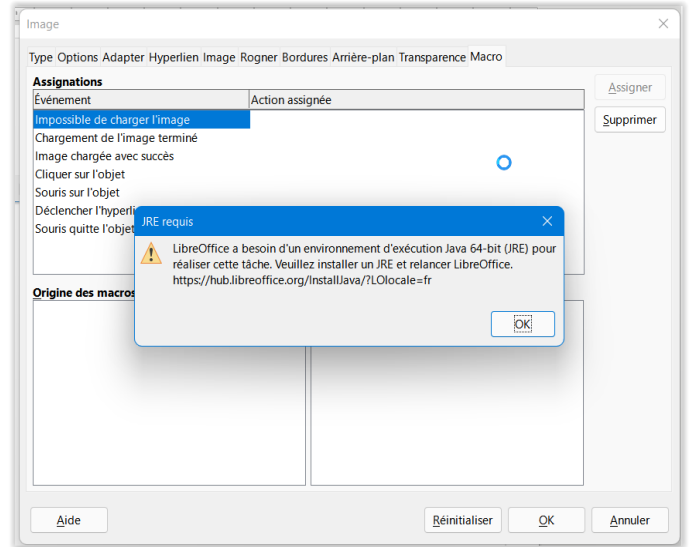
Image

Type Options Adapter Hyperlien Image Rogner Bordures Arrière-plan Transparence Macro

Assignations

| Événement | Action assignée |
|---|---|
| Impossible de charger l'image | |
| Chargement de l'image terminé | |
| Image chargée avec succès | |
| Cliquer sur l'objet | |
| Souris sur l'objet | |
| Déclencher l'hyperli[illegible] | |
| Souris quitte l'objet | |

Assigner
Supprimer

Origine des macros

JRE requis

LibreOffice a besoin d'un environnement d'exécution Java 64-bit (JRE) pour réaliser cette tâche. Veuillez installer un JRE et relancer LibreOffice. https://hub.libreoffice.org/InstallJava/?LOlocale=fr

OK

Aide
Réinitialiser
OK
Annuler